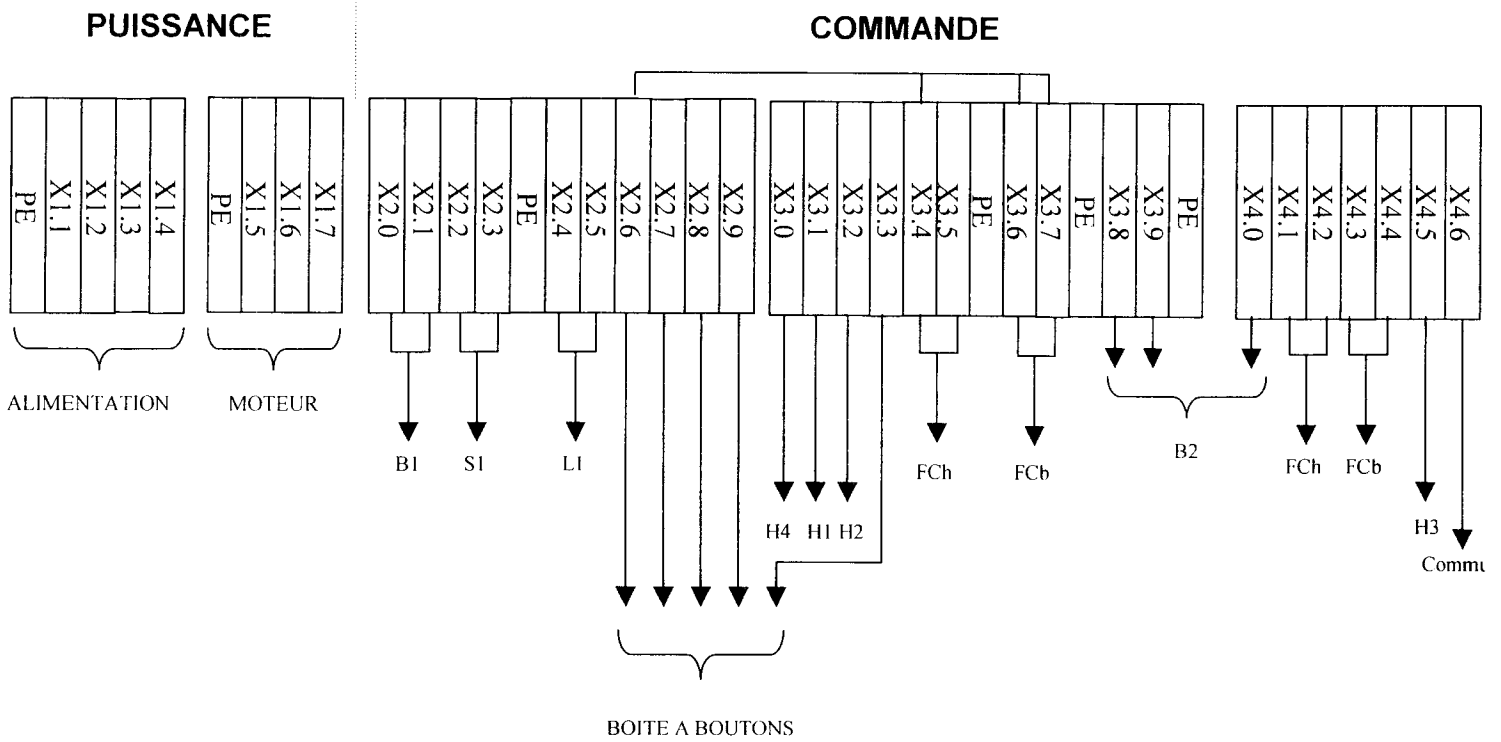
PUISSANCE

COMMANDE

PE
X1.1
X1.2
X1.3
X1.4

PE
X1.5
X1.6
X1.7

X2.0
X2.1
X2.2
X2.3
PE
X2.4
X2.5
X2.6
X2.7
X2.8
X2.9

X3.0
X3.1
X3.2
X3.3
X3.4
X3.5
PE
X3.6
X3.7
PE
X3.8
X3.9
PE

X4.0
X4.1
X4.2
X4.3
X4.4
X4.5
X4.6

ALIMENTATION

MOTEUR

B1 S1 L1

FCh FCb

B2

FCh FCb

H4 H1 H2

H3

Commu

BOITE A BOUTONS